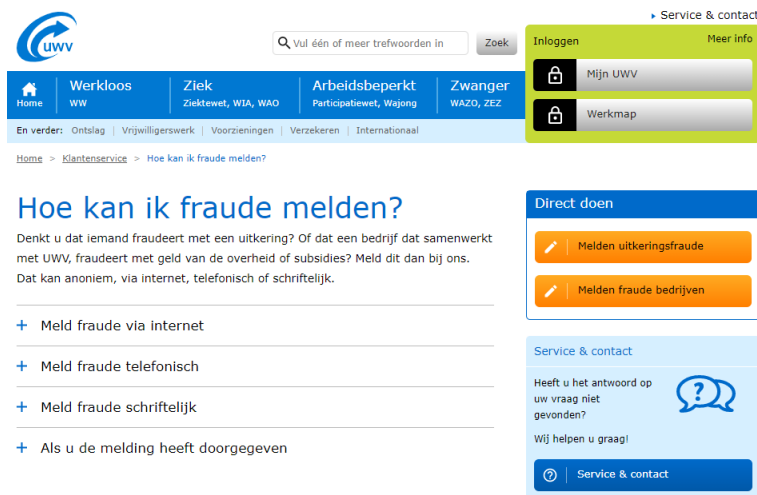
Service & contact

UWV

Vul één of meer trefwoorden in

Zoek

Inloggen

Meer info

Mijn UWV

Werkmap

Home

Werkloos
WW

Ziek
Ziektewet, WIA, WAO

Arbeidsbeperkt
Participatiewet, Wajong

Zwanger
WAZO, ZEZ

En verder: Ontslag | Vrijwilligerswerk | Voorzieningen | Verzekeren | Internationaal

Home > Klantenservice > Hoe kan ik fraude melden?

Hoe kan ik fraude melden?

Denkt u dat iemand fraudeert met een uitkering? Of dat een bedrijf dat samenwerkt met UWV, fraudeert met geld van de overheid of subsidies? Meld dit dan bij ons. Dat kan anoniem, via internet, telefonisch of schriftelijk.

+ Meld fraude via internet

+ Meld fraude telefonisch

+ Meld fraude schriftelijk

+ Als u de melding heeft doorgegeven

Direct doen

Melden uitkeringsfraude

Melden fraude bedrijven

Service & contact

Heeft u het antwoord op uw vraag niet gevonden?

Wij helpen u graag!

Service & contact